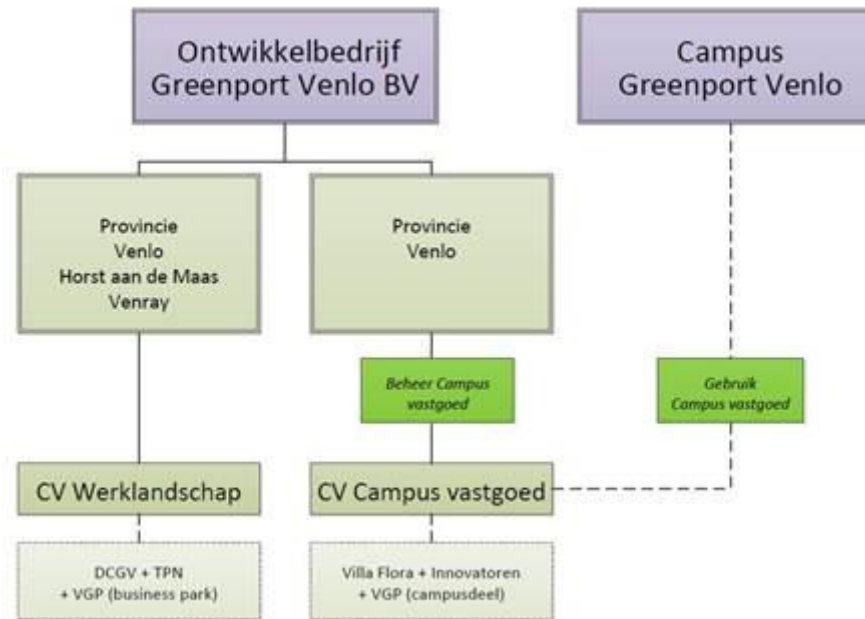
Ontwikkelbedrijf Greenport Venlo BV

Campus Greenport Venlo

Provincie
Venlo
Horst aan de Maas
Venray

Provincie
Venlo

Beheer Campus vastgoed

Gebruik Campus vastgoed

CV Werklandschap

CV Campus vastgoed

DCGV + TPN + VGP (business park)

Villa Flora + Innovatoren + VGP (campusdeel)